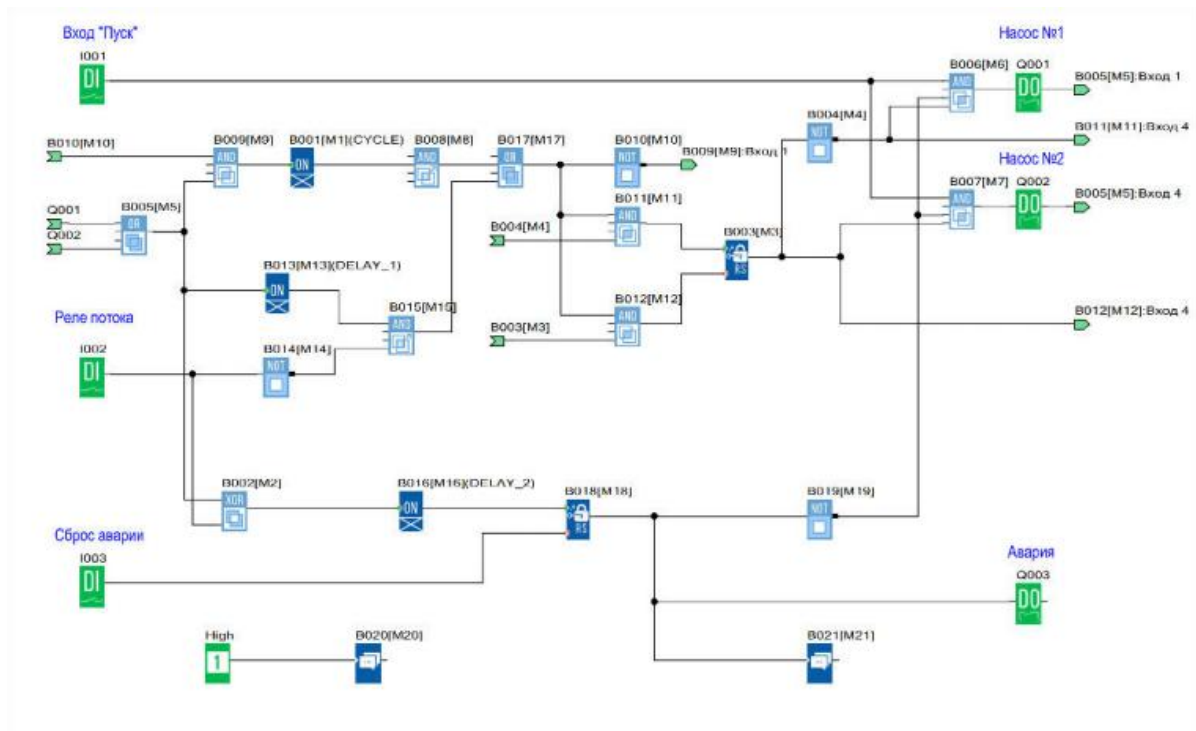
Вход "Пуск"

I001

DI

Насос №1

B006[M6]

AND

Q001

DO

B005[M5]:Вход 1

B010[M10]

B009[M9]

AND

B001[M1](CYCLE)

ON

B008[M8]

AND

B017[M17]

OR

B010[M10]

NOT

B009[M9]:Вход 1

B004[M4]

NOT

B011[M11]:Вход 4

Насос №2

Q001

Q002

B005[M5]

OR

B011[M11]

AND

B004[M4]

B003[M3]

RS

B007[M7]

AND

Q002

DO

B005[M5]:Вход 4

B013[M13](DELAY_1)

ON

Реле потока

B015[M15]

AND

B012[M12]

AND

B003[M3]

B012[M12]:Вход 4

I002

DI

B014[M14]

NOT

B002[M2]

XOR

B016[M16](DELAY_2)

ON

B018[M18]

RS

B019[M19]

NOT

Сброс аварии

I003

DI

Авария

Q003

DO

High

1

B020[M20]

B021[M21]